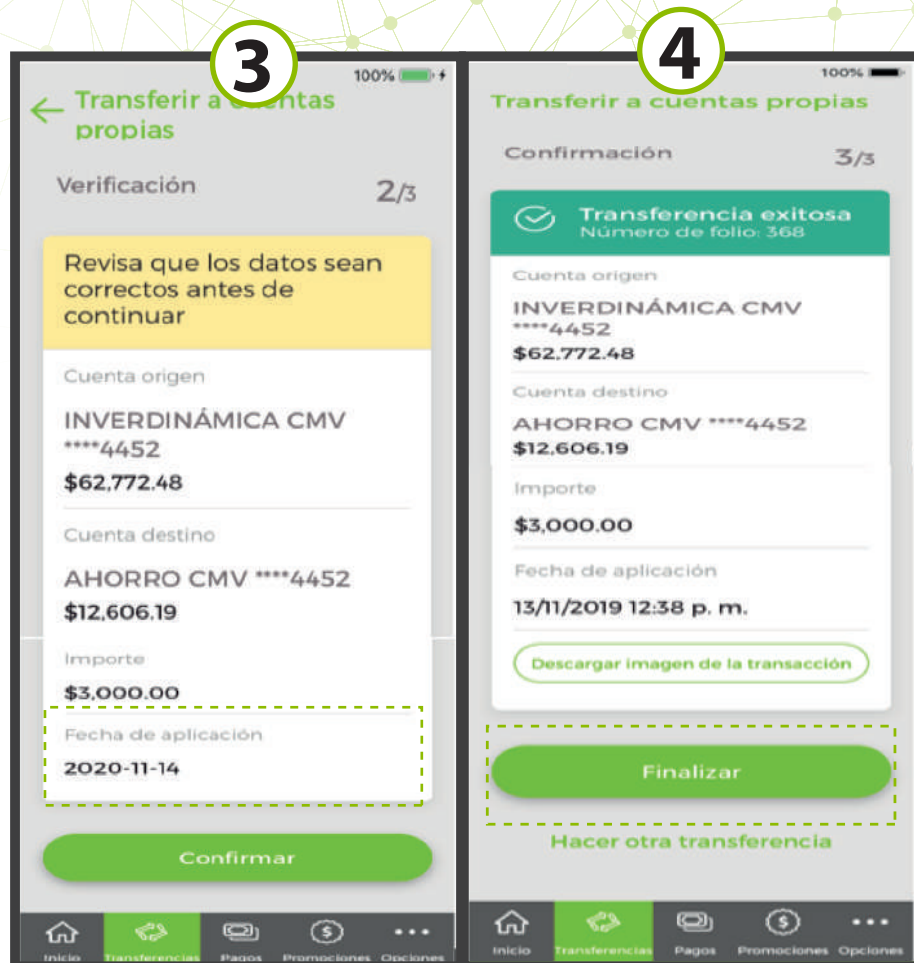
3

100%

Transferir a cuentas propias

Verificación 2/3

Revisa que los datos sean correctos antes de continuar

Cuenta origen

INVERDINÁMICA CMV ****4452

$62,772.48

Cuenta destino

AHORRO CMV ****4452

$12,606.19

Importe

$3,000.00

Fecha de aplicación

2020-11-14

Confirmar

Inicio Transferencias Pagos Promociones Opciones

4

100%

Transferir a cuentas propias

Confirmación 3/3

Transferencia exitosa

Número de folio: 368

Cuenta origen

INVERDINÁMICA CMV ****4452

$62,772.48

Cuenta destino

AHORRO CMV ****4452

$12,606.19

Importe

$3,000.00

Fecha de aplicación

13/11/2019 12:38 p. m.

Descargar imagen de la transacción

Finalizar

Hacer otra transferencia

Inicio Transferencias Pagos Promociones Opciones